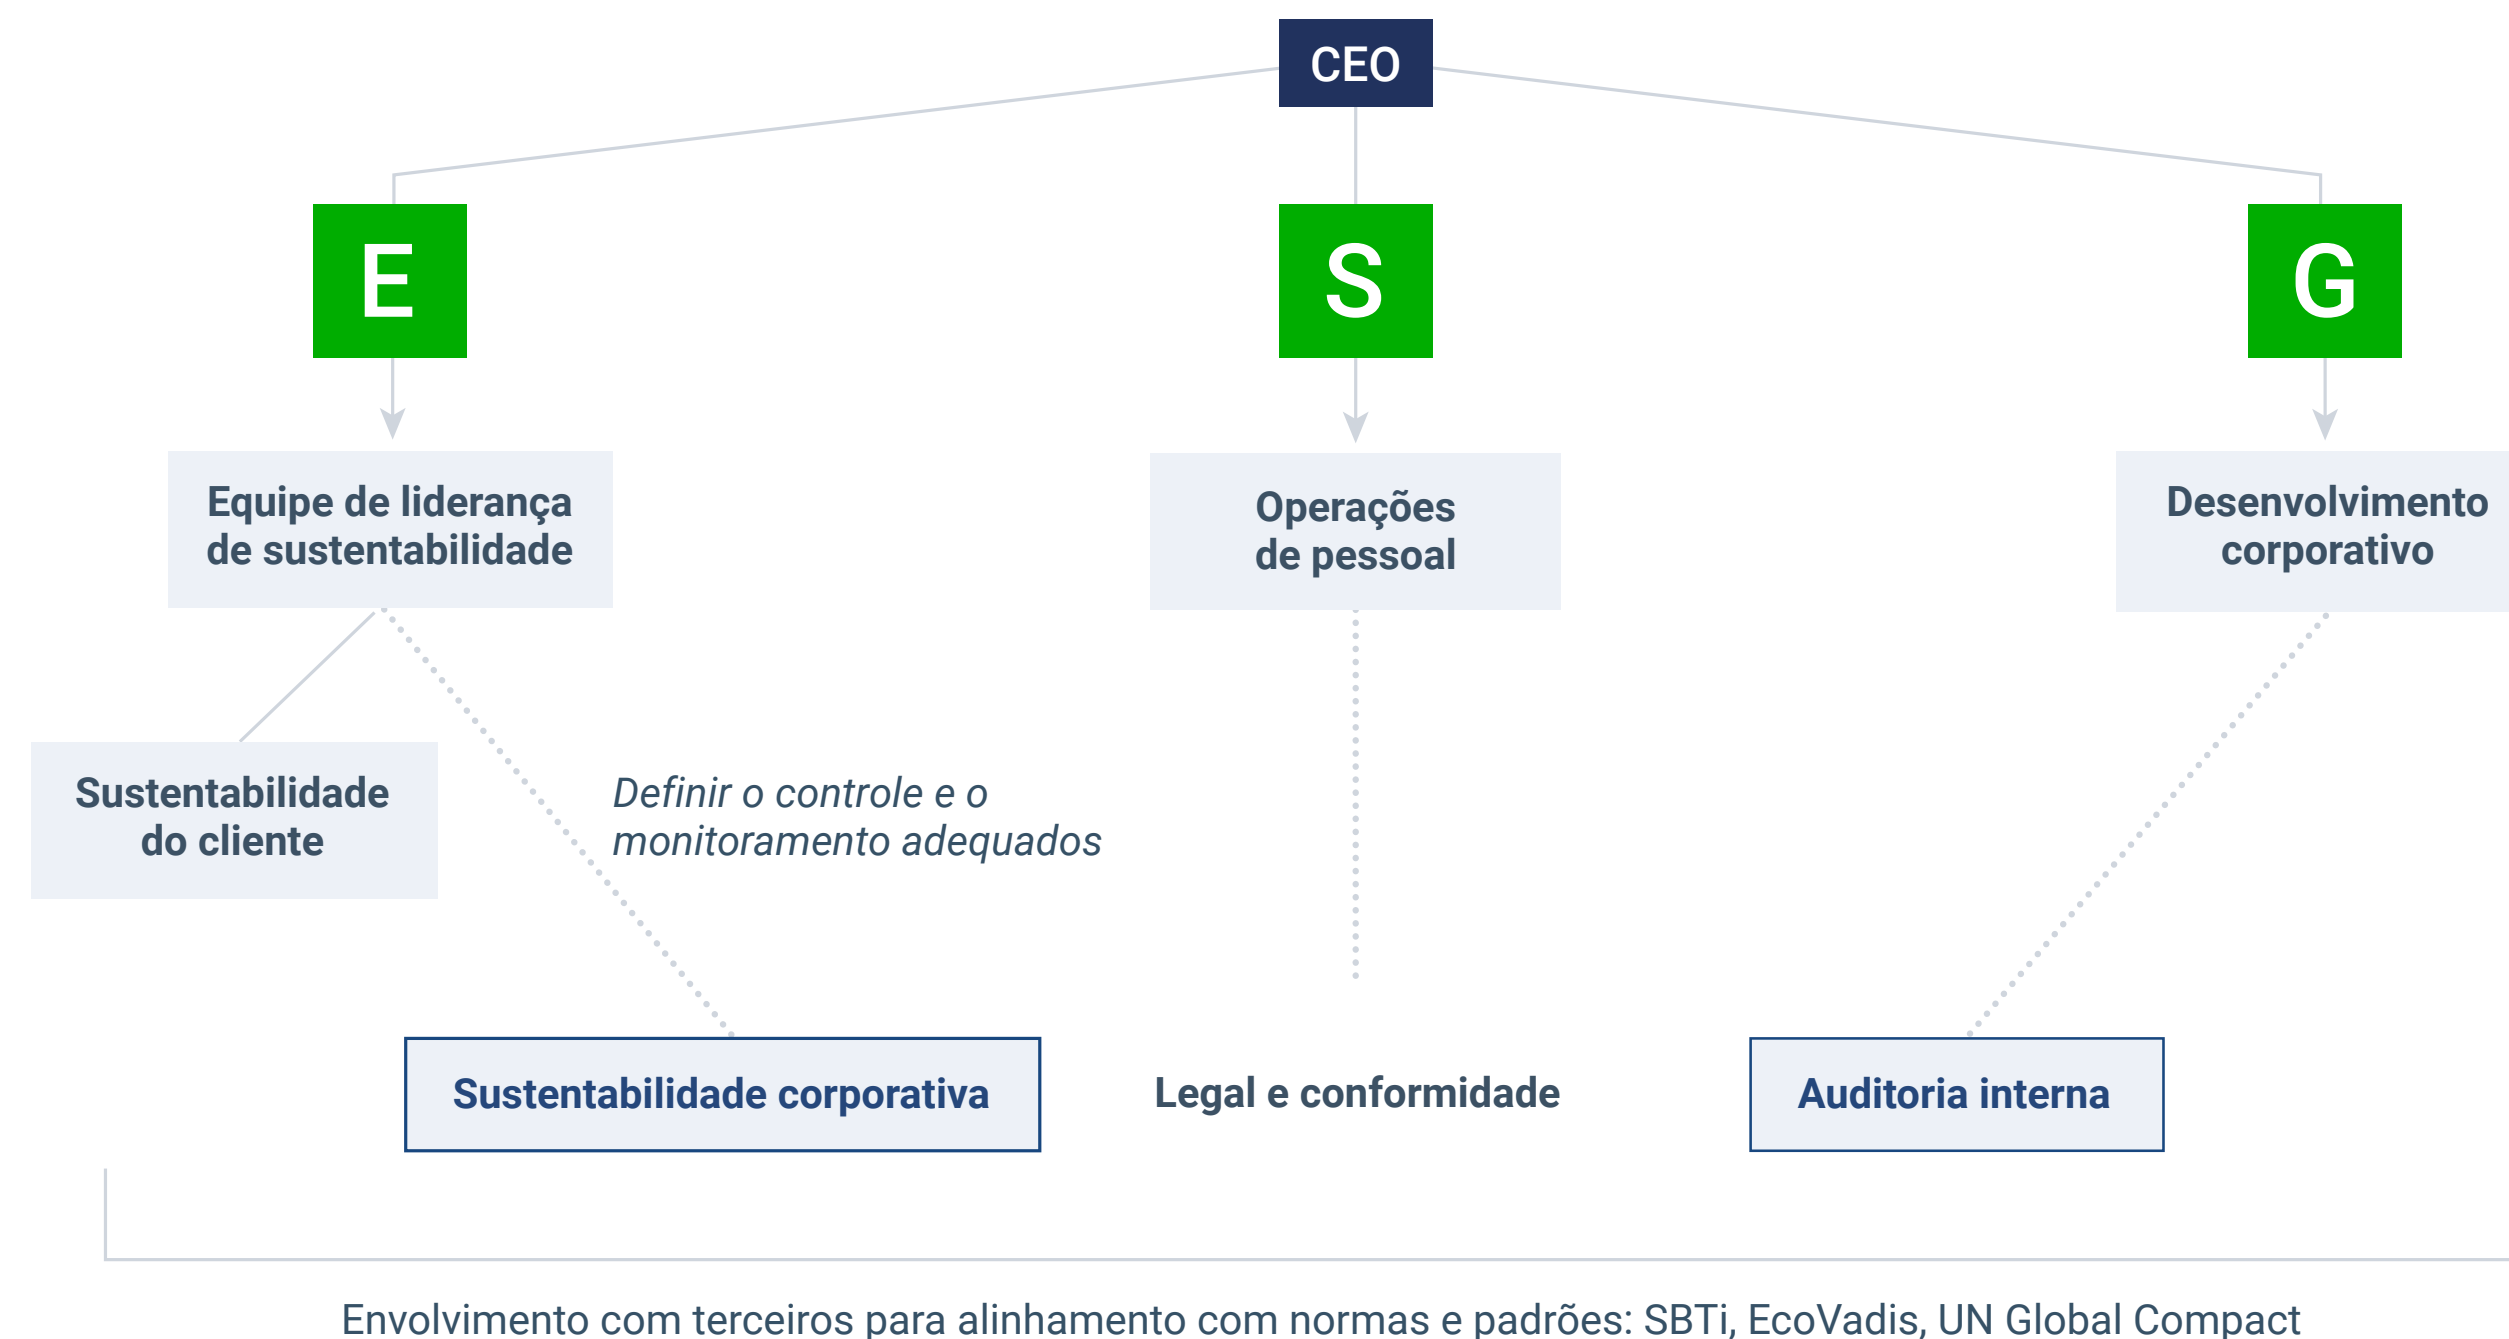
CEO

E

S

G

Equipe de liderança de sustentabilidade

Operações de pessoal

Desenvolvimento corporativo

Sustentabilidade do cliente

Definir o controle e o monitoramento adequados

Sustentabilidade corporativa

Legal e conformidade

Auditoria interna

Envolvimento com terceiros para alinhamento com normas e padrões: SBTi, EcoVadis, UN Global Compact